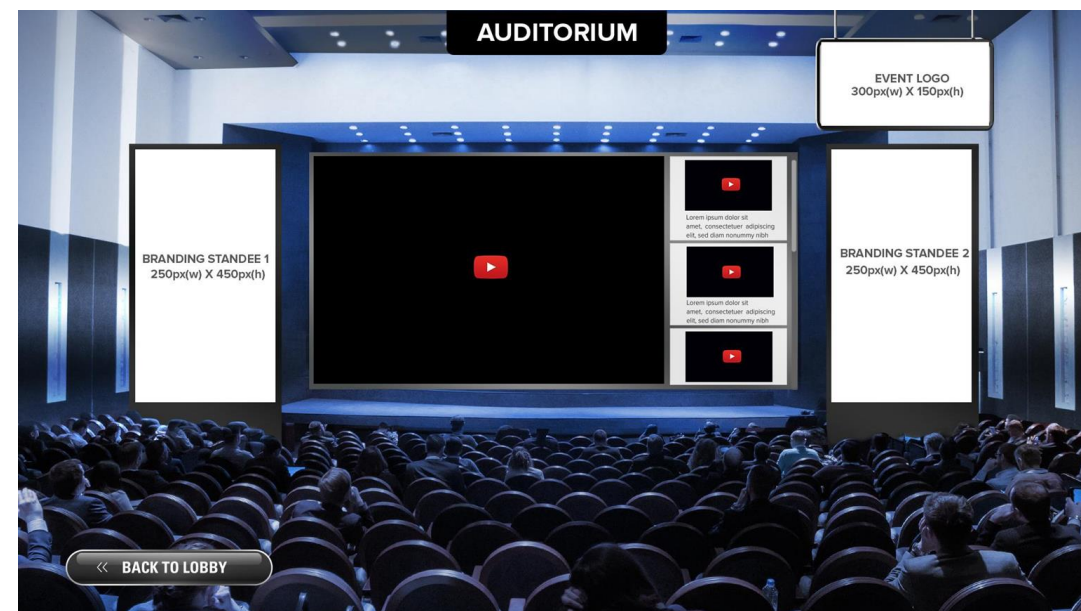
AUDITORIUM

EVENT LOGO
300px(w) X 150px(h)

BRANDING STANDEE 1
250px(w) X 450px(h)

Lorem ipsum dolor sit amet, consectetuer adipiscing elit, sed diam nonummy nibh

Lorem ipsum dolor sit amet, consectetuer adipiscing elit, sed diam nonummy nibh

BRANDING STANDEE 2
250px(w) X 450px(h)

« BACK TO LOBBY